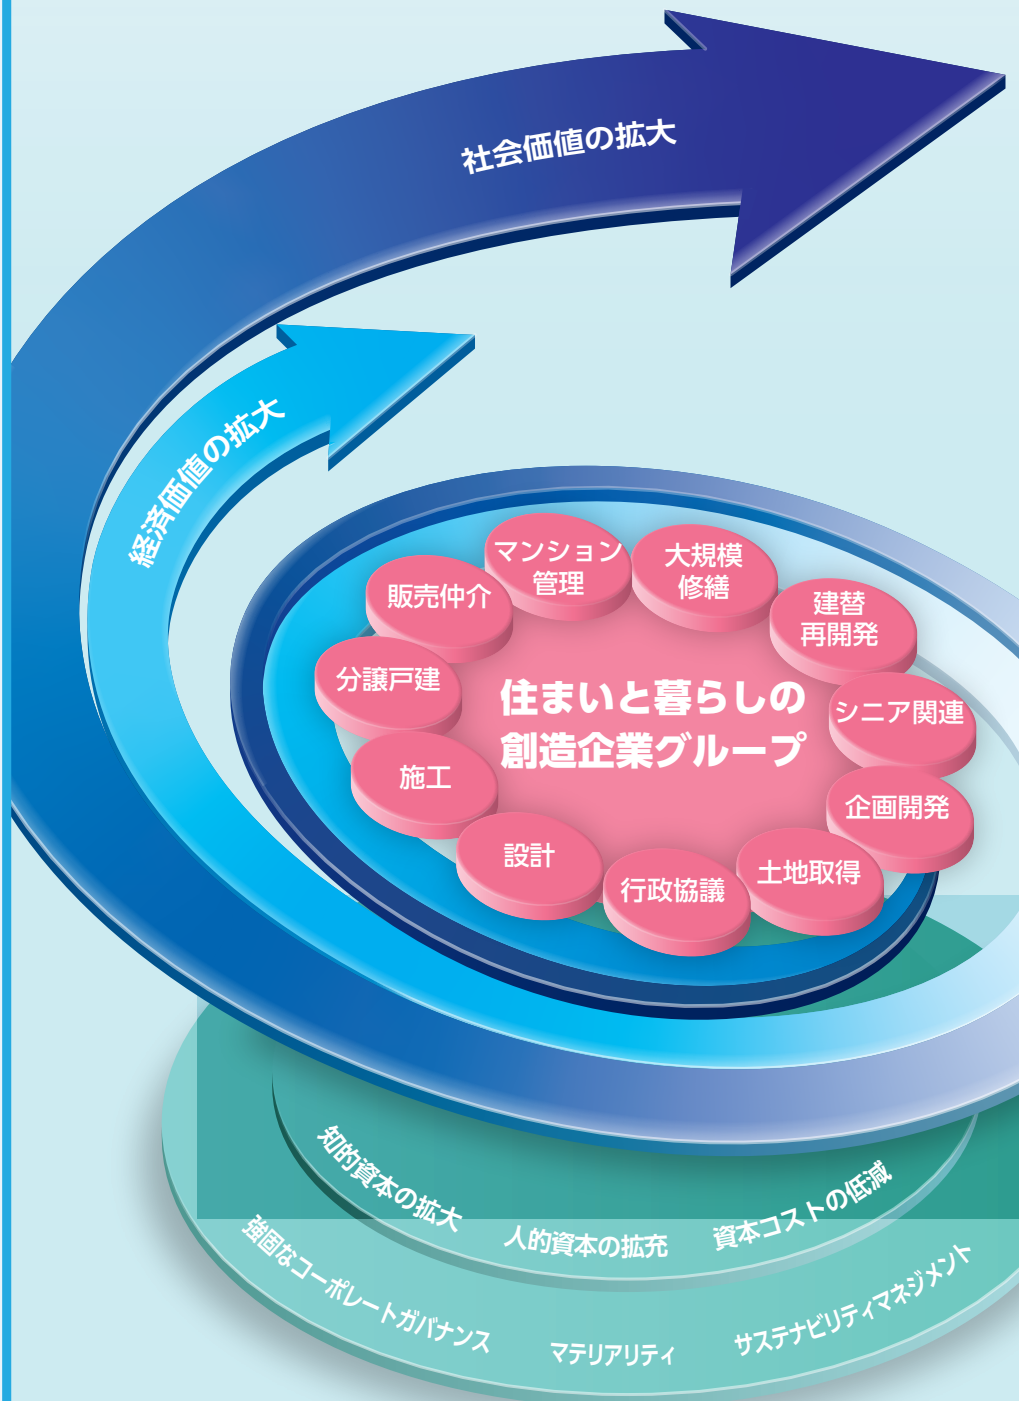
社会価値の拡大

経済価値の拡大

住まいと暮らしの創造企業グループ

マンション管理

大規模修繕

建替再開発

シニア関連

企画開発

土地取得

行政協議

設計

施工

分譲戸建

販売仲介

知的資本の拡大

人的資本の拡充

資本コストの低減

強固なコーポレートガバナンス

マテリアリティ

サステナビリティマネジメント